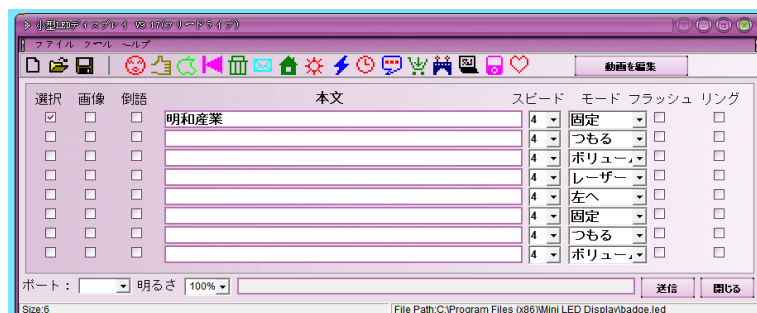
小型LEDディスプレイ V3.17(フリーライテ)

ファイル ツール ヘルプ

動画を編集

| 選択 | 画像 | 倒語 | 本文 | スピード | モード | フラッシュ | リング |
|---|---|---|---|---|---|---|---|
| ☑ | ☐ | ☐ | 明和産業 | 4 | 固定 | ☐ | ☐ |
| ☐ | ☐ | ☐ | | 4 | つもる | ☐ | ☐ |
| ☐ | ☐ | ☐ | | 4 | ボリュー | ☐ | ☐ |
| ☐ | ☐ | ☐ | | 4 | レーザー | ☐ | ☐ |
| ☐ | ☐ | ☐ | | 4 | 左へ | ☐ | ☐ |
| ☐ | ☐ | ☐ | | 4 | 固定 | ☐ | ☐ |
| ☐ | ☐ | ☐ | | 4 | つもる | ☐ | ☐ |
| ☐ | ☐ | ☐ | | 4 | ボリュー | ☐ | ☐ |

ポート： 明るさ 100% 送信 閉じる

Size:6 File Path:C:\Program Files (x86)\Mini LED Display\badge.led